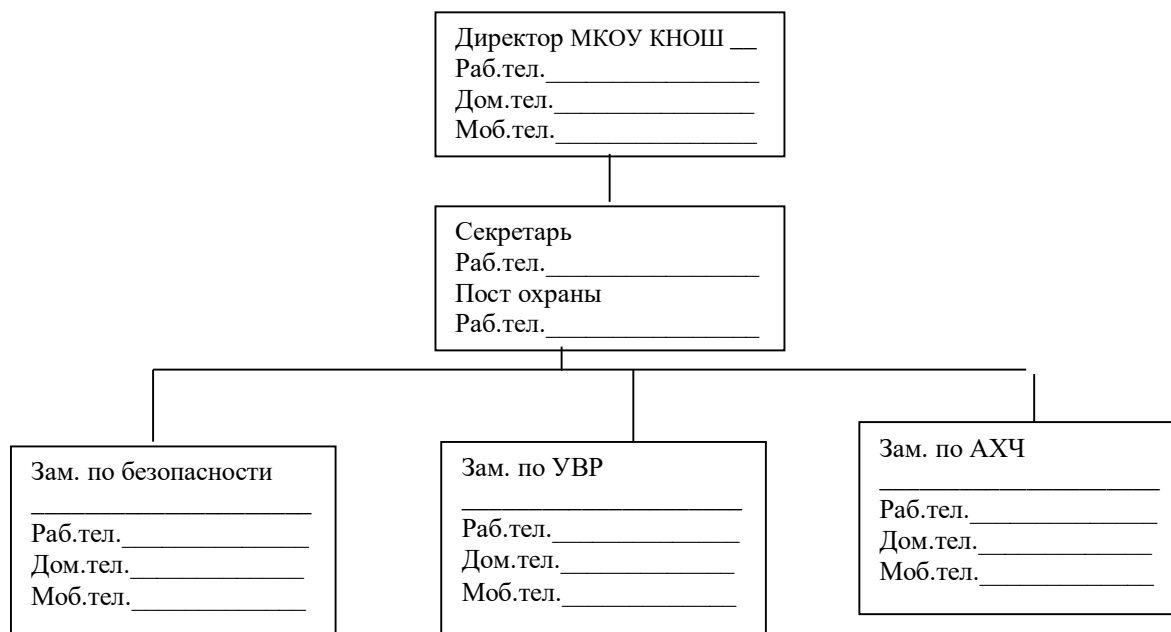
Директор МКОУ КНОШ __
Раб.тел.________________
Дом.тел.________________
Моб.тел.________________

Секретарь
Раб.тел.________________
Пост охраны
Раб.тел.________________

Зам. по безопасности
______________________
Раб.тел.______________
Дом.тел.______________
Моб.тел.______________

Зам. по УВР
______________________
Раб.тел.______________
Дом.тел.______________
Моб.тел.______________

Зам. по АХЧ
______________________
Раб.тел.______________
Дом.тел.______________
Моб.тел.______________